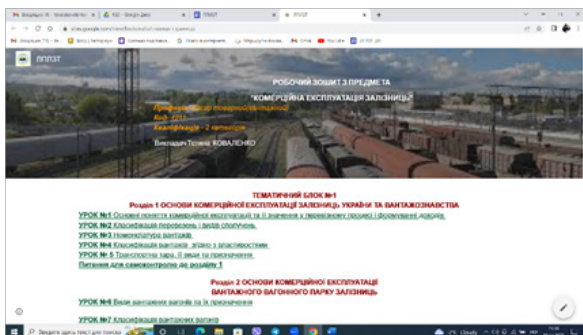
ЛППЗТ

РОБОЧИЙ ЗОШИТ З ПРЕДМЕТА
"КОМЕРЦІЙНА ЕКСПЛУАТАЦІЯ ЗАЛІЗНИЦЬ"

Професія: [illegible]
Код: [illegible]
Кваліфікація - 2 категорія

Викладач Тетяна КОВАЛЕНКО

ТЕМАТИЧНИЙ БЛОК №1
Розділ 1 ОСНОВИ КОМЕРЦІЙНОЇ ЕКСПЛУАТАЦІЇ ЗАЛІЗНИЦЬ УКРАЇНИ ТА ВАНТАЖОЗНАВСТВА

УРОК №1 Основні поняття комерційної експлуатації та її значення у перевізному процесі і формуванні доходів.
УРОК №2 Класифікація перевезень і видів сполучень
УРОК №3 Номенклатура вантажів
УРОК №4 Класифікація вантажів згідно з властивостями
УРОК № 5 Транспортна тара, її види та призначення
Питання для самоконтролю до розділу 1

Розділ 2 ОСНОВИ КОМЕРЦІЙНОЇ ЕКСПЛУАТАЦІЇ ВАНТАЖНОГО ВАГОННОГО ПАРКУ ЗАЛІЗНИЦЬ

УРОК №6 Види вантажних вагонів та їх призначення
УРОК №7 Класифікація вантажних вагонів

Введіть ідею текст для пошуку